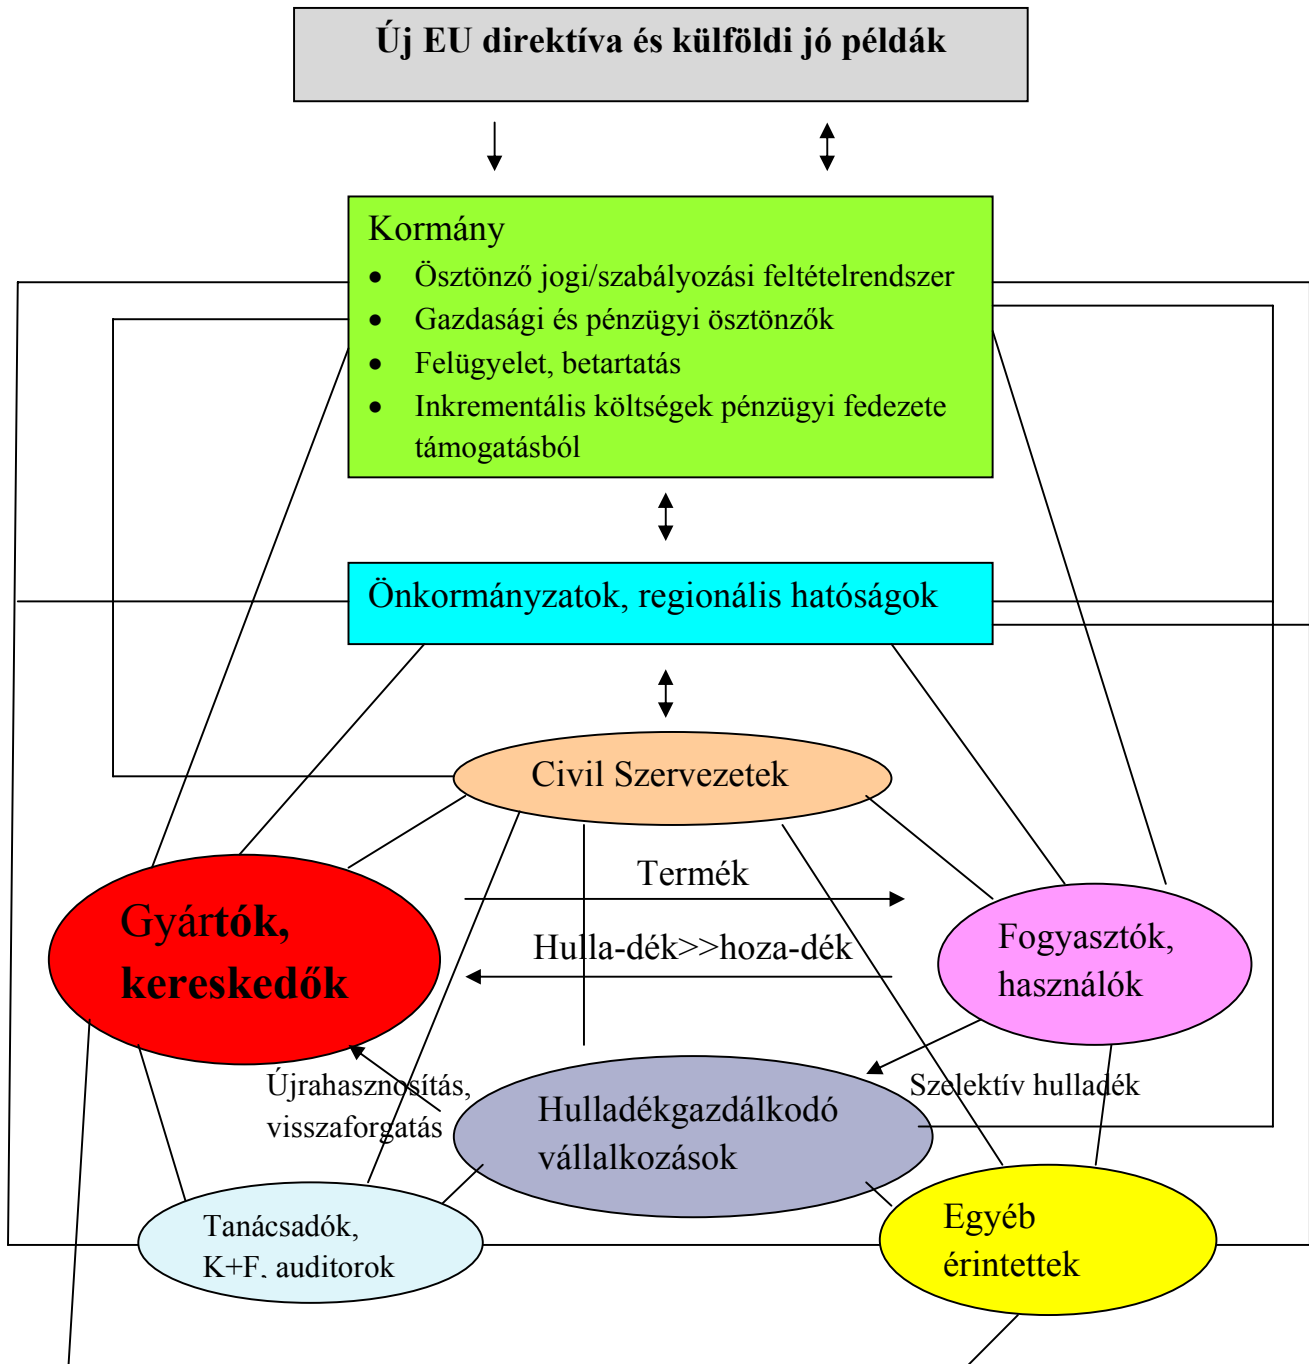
Új EU direktíva és külföldi jó példák

Kormány
- Ösztönző jogi/szabályozási feltételrendszer
- Gazdasági és pénzügyi ösztönzők
- Felügyelet, betartatás
- Inkrementális költségek pénzügyi fedezete támogatásból

Önkormányzatok, regionális hatóságok

Civil Szervezetek

Gyártók, kereskedők

Termék

Hulla-dék>>hoza-dék

Fogyasztók, használók

Újrahasznosítás, visszaforgatás

Hulladékgazdálkodó vállalkozások

Szelektív hulladék

Tanácsadók, K+F, auditorok

Egyéb érintettek